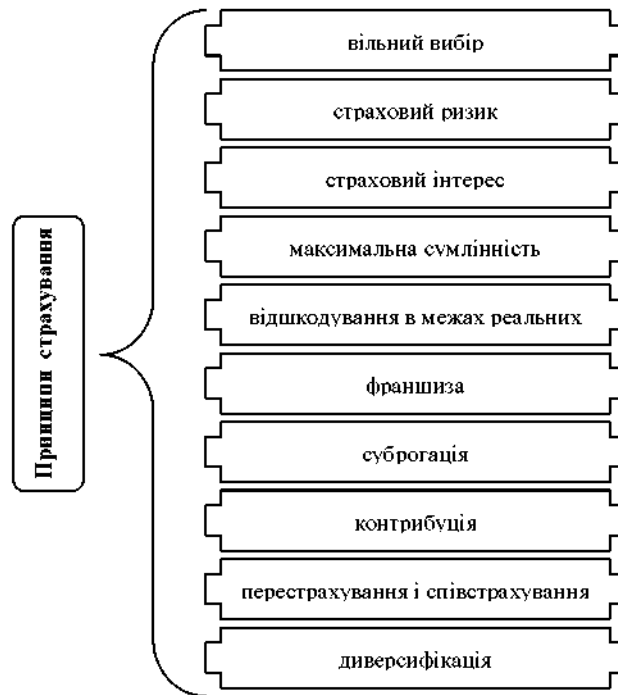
Принципи страхування

вільний вибір

страховий ризик

страховий інтерес

максимальна сумлінність

відшкодування в межах реальних

франшиза

суброгація

контрибуція

перестрахування і співстрахування

диверсифікація